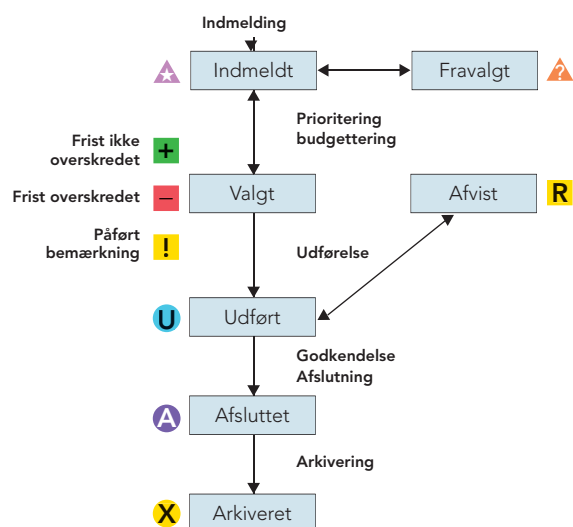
Indmelding

Indmeldt

Fravalgt

?

Prioritering
budgettering

Frist ikke overskredet +

Frist overskredet –

Valgt

Afvist

R

Påført bemærkning !

Udførelse

U

Udført

Godkendelse
Afslutning

A

Afsluttet

Arkivering

X

Arkiveret